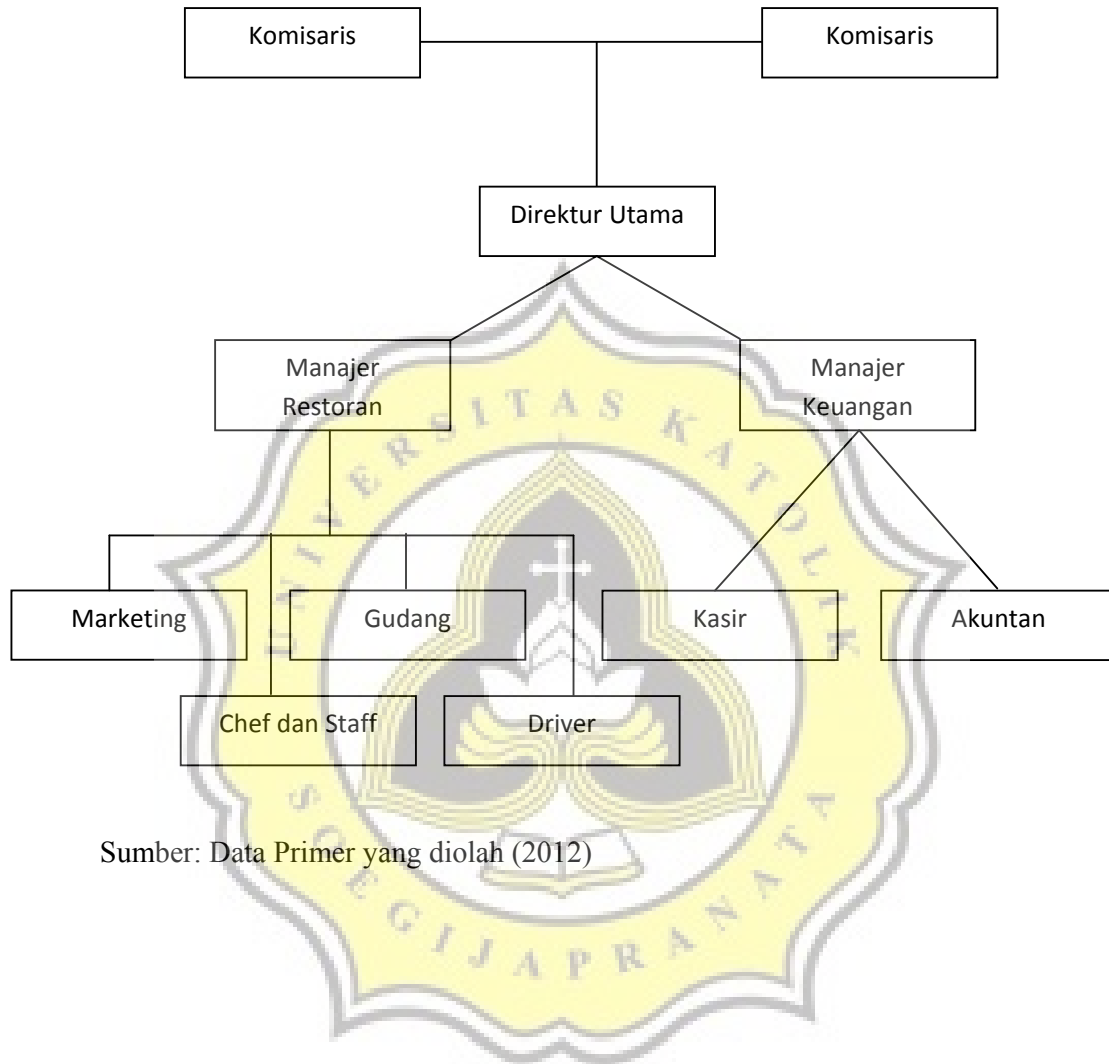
Komisaris

Komisaris

Direktur Utama

Manajer Restoran

Manajer Keuangan

Marketing

Gudang

Kasir

Akuntan

Chef dan Staff

Driver

Sumber: Data Primer yang diolah (2012)

UNIVERSITAS KATOLIK SOEGIJAPRANATA